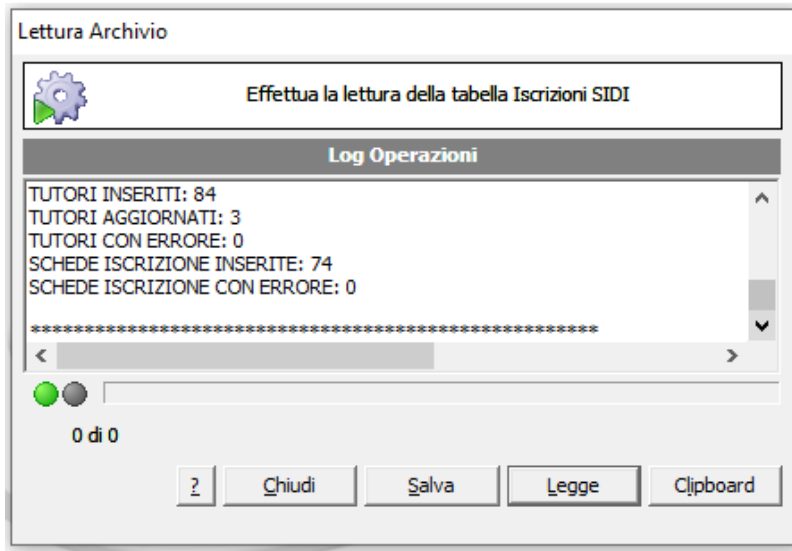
Lettura Archivio

Effettua la lettura della tabella Iscrizioni SIDI

Log Operazioni

TUTORI INSERITI: 84
TUTORI AGGIORNATI: 3
TUTORI CON ERRORE: 0
SCHEDE ISCRIZIONE INSERITE: 74
SCHEDE ISCRIZIONE CON ERRORE: 0

****************************************************

0 di 0

?
Chiudi
Salva
Legge
Clipboard